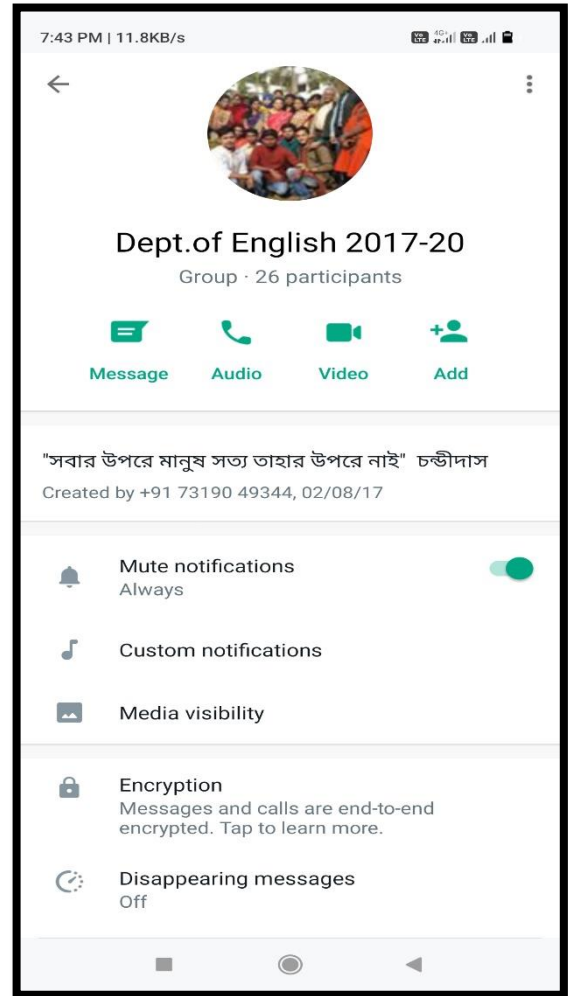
7:43 PM | 11.8KB/s

Dept.of English 2017-20

Group · 26 participants

Message Audio Video Add

"সবার উপরে মানুষ সত্য তাহার উপরে নাই" চন্ডীদাস

Created by +91 73190 49344, 02/08/17

Mute notifications
Always

Custom notifications

Media visibility

Encryption
Messages and calls are end-to-end encrypted. Tap to learn more.

Disappearing messages
Off